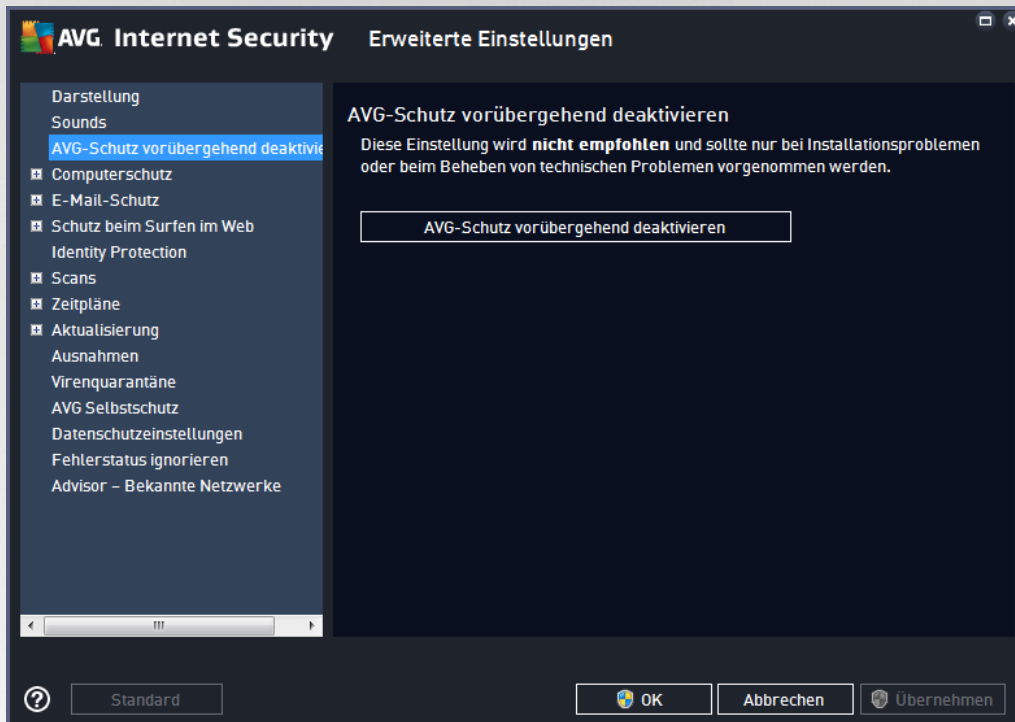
AVG. Internet Security Erweiterte Einstellungen

Darstellung
Sounds
AVG-Schutz vorübergehend deaktivie
Computerschutz
E-Mail-Schutz
Schutz beim Surfen im Web
Identity Protection
Scans
Zeitpläne
Aktualisierung
Ausnahmen
Virenquarantäne
AVG Selbstschutz
Datenschutzeinstellungen
Fehlerstatus ignorieren
Advisor – Bekannte Netzwerke

AVG-Schutz vorübergehend deaktivieren

Diese Einstellung wird **nicht empfohlen** und sollte nur bei Installationsproblemen oder beim Beheben von technischen Problemen vorgenommen werden.

AVG-Schutz vorübergehend deaktivieren

?
Standard
OK
Abbrechen
Übernehmen